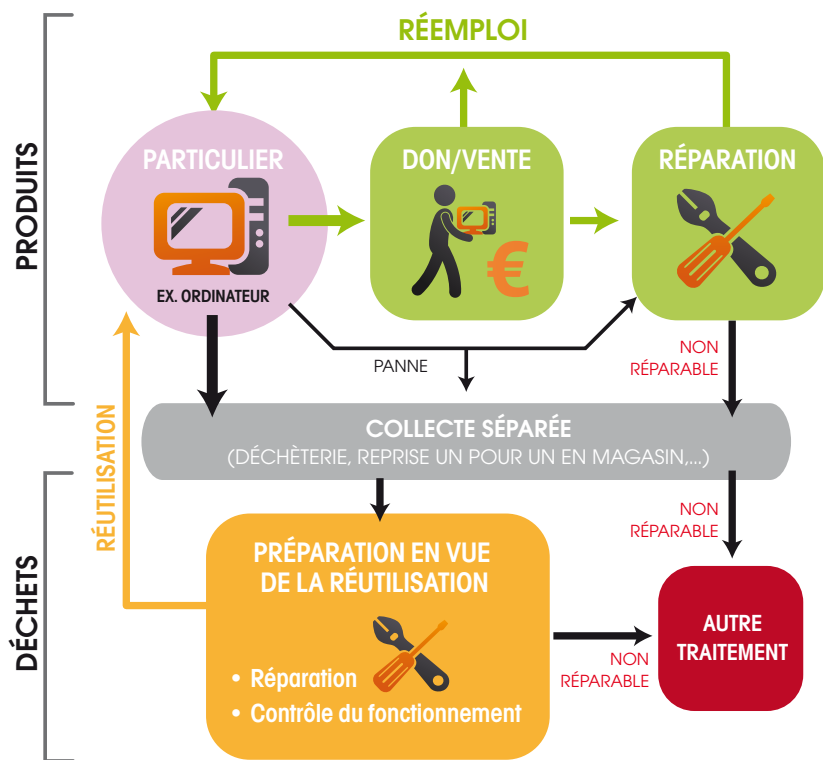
PRODUITS

RÉEMPLOI

PARTICULIER

EX. ORDINATEUR

DON/VENTE

€

RÉPARATION

PANNE

NON RÉPARABLE

RÉUTILISATION

COLLECTE SÉPARÉE
(DÉCHÈTERIE, REPRISE UN POUR UN EN MAGASIN,...)

NON RÉPARABLE

DÉCHETS

PRÉPARATION EN VUE DE LA RÉUTILISATION

• Réparation
• Contrôle du fonctionnement

NON RÉPARABLE

AUTRE TRAITEMENT